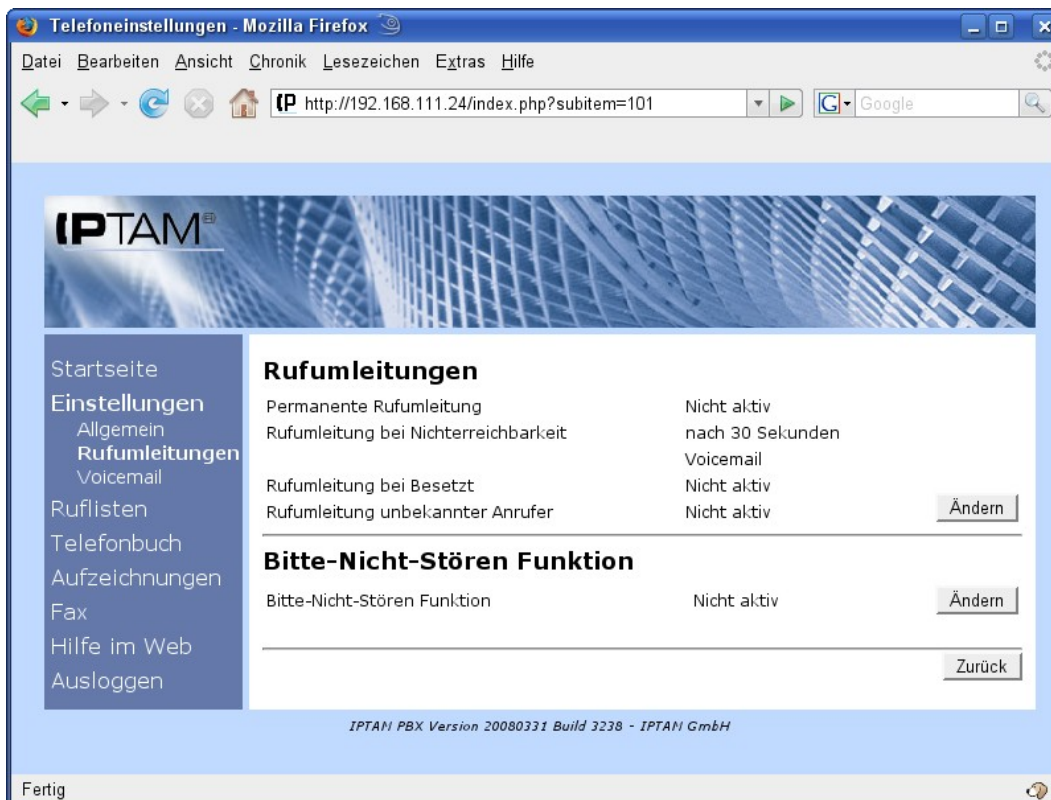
Telefoneinstellungen - Mozilla Firefox

Datei Bearbeiten Ansicht Chronik Lesezeichen Extras Hilfe

http://192.168.111.24/index.php?subitem=101

Google

IPTAM®

Startseite
Einstellungen
Allgemein
Rufumleitungen
Voicemail
Ruflisten
Telefonbuch
Aufzeichnungen
Fax
Hilfe im Web
Ausloggen

Rufumleitungen

| | | |
|---|---|---|
| Permanente Rufumleitung | Nicht aktiv | |
| Rufumleitung bei Nichterreichbarkeit | nach 30 Sekunden Voicemail | |
| Rufumleitung bei Besetzt | Nicht aktiv | |
| Rufumleitung unbekannter Anrufer | Nicht aktiv | Ändern |

Bitte-Nicht-Stören Funktion

| | | |
|---|---|---|
| Bitte-Nicht-Stören Funktion | Nicht aktiv | Ändern |

Zurück

IPTAM PBX Version 20080331 Build 3238 - IPTAM GmbH

Fertig